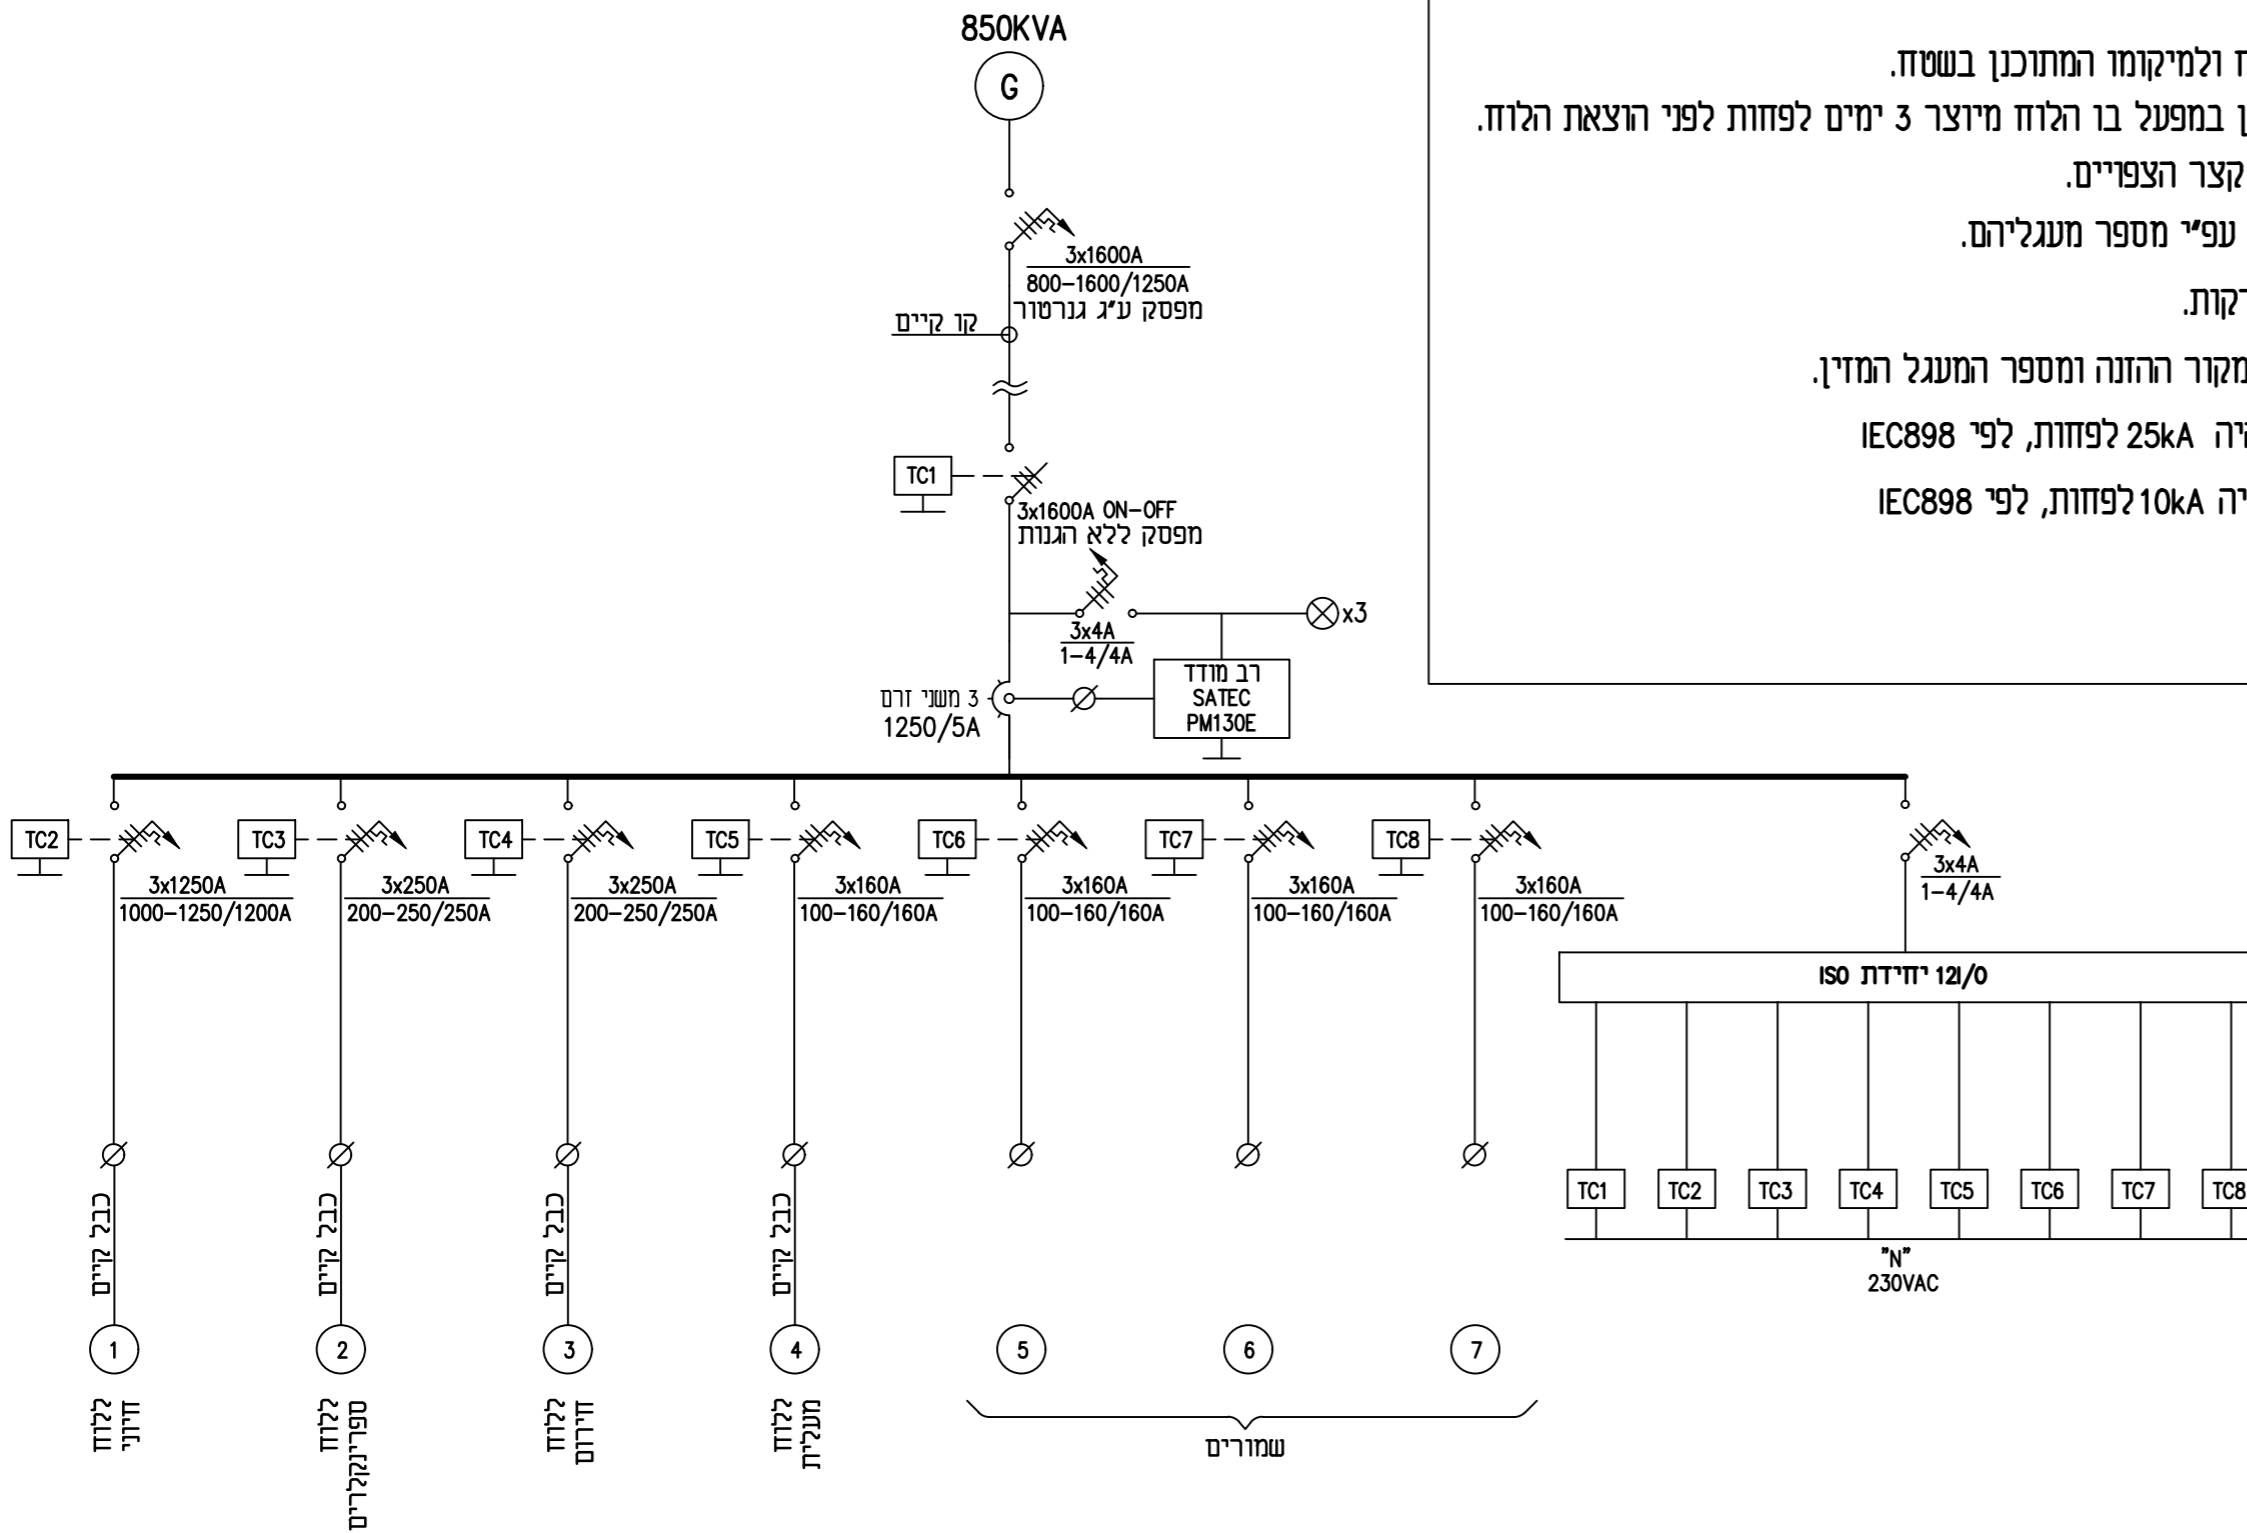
850KVA
G
ח ולמיקומו המתוכנן בשטח.
ן במפעל בו הלוח מיוצר 3 ימים לפחות לפני הוצאת הלוח.
קצר הצפויים.
עפ"י מספר מעגליהם.
קות.
מקור ההזנה ומספר המעגל המזין.
יה 25kA לפחות, לפי IEC898
יה 10kA לפחות, לפי IEC898

3x1600A
800-1600/1250A
מפסק ע"ג גנרטור
קו קיים
TC1
3x1600A ON-OFF
מפסק ללא הגנות
3x4A
1-4/4A
x3
רב מודד
SATEC
PM130E
3 משני זרם
1250/5A

TC2
3x1250A
1000-1250/1200A
TC3
3x250A
200-250/250A
TC4
3x250A
200-250/250A
TC5
3x160A
100-160/160A
TC6
3x160A
100-160/160A
TC7
3x160A
100-160/160A
TC8
3x160A
100-160/160A
3x4A
1-4/4A
ISO יחידת 12I/O
TC1 TC2 TC3 TC4 TC5 TC6 TC7 TC8
"N"
230VAC

כבל קיים
1
ללוח דיזני
כבל קיים
2
ללוח ספרינקלרים
כבל קיים
3
ללוח דירום
כבל קיים
4
ללוח מעלית
5
6
7
שמורים